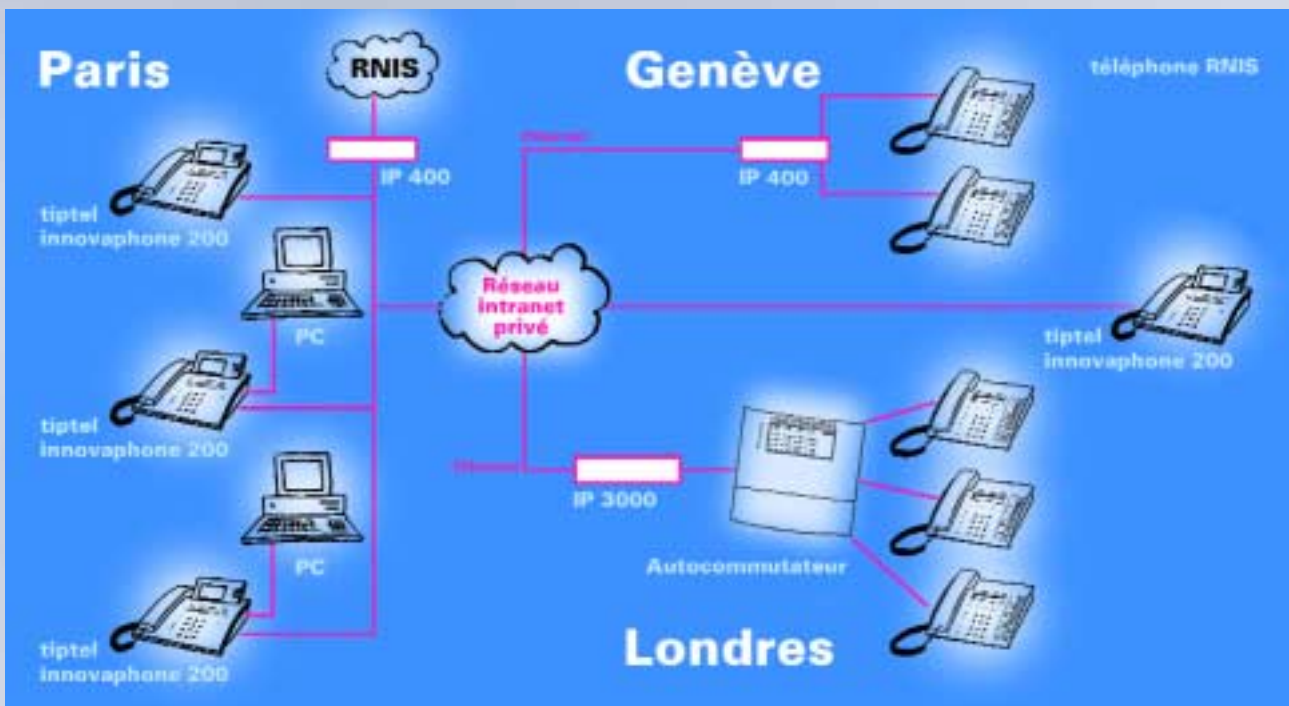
Paris

RNIS

Genève

téléphone RNIS

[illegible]

IP 400

IP 400

tiptel
innovaphone 200

Réseau intranet privé

PC

tiptel
innovaphone 200

tiptel
innovaphone 200

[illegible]

IP 3000

PC

Autocommutateur

tiptel
innovaphone 200

Londres